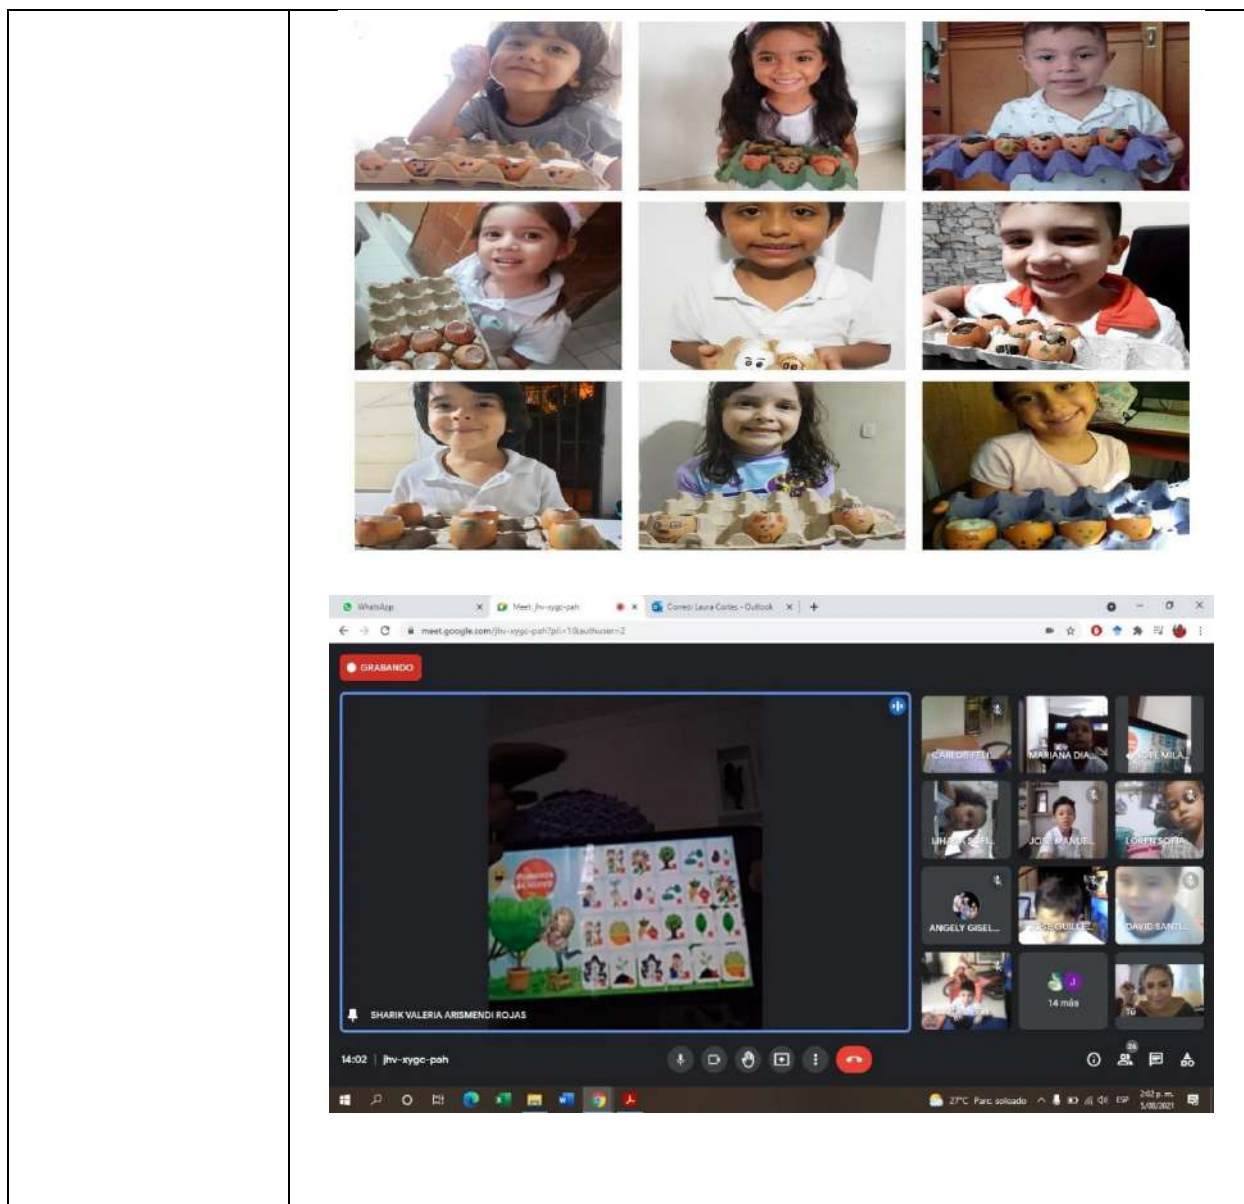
WhatsApp
Meet: jhv-xygc-pah
Correo: Laura Cortes - Outlook
meet.google.com/jhv-xygc-pah?pli=1&authuser=2
GRABANDO
CARLOS FELI...
MARIANA DIA...
JOSE MILA...
LIHANA SOFI...
JOSE MANUE...
LOREN SOFIA
ANGELY GISEL...
JOSE GUILLE...
DAVID SANTI...
14 más
Tú
SHARIK VALERIA ARISMENDI ROJAS
14:02 | jhv-xygc-pah
26
27°C Parc. soleado
ESP
2:02 p. m.
5/08/2021